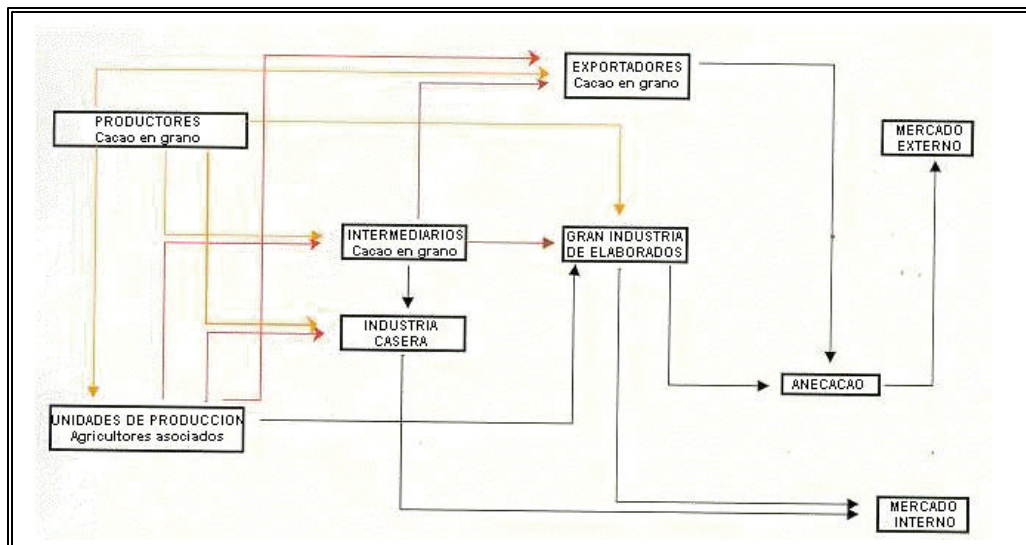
EXPORTADORES
Cacao en grano

PRODUCTORES
Cacao en grano

MERCADO
EXTERNO

INTERMEDIARIOS
Cacao en grano

GRAN INDUSTRIA
DE ELABORADOS

INDUSTRIA
CASERA

ANECACAO

UNIDADES DE PRODUCCION
Agricultores asociados

MERCADO
INTERNO